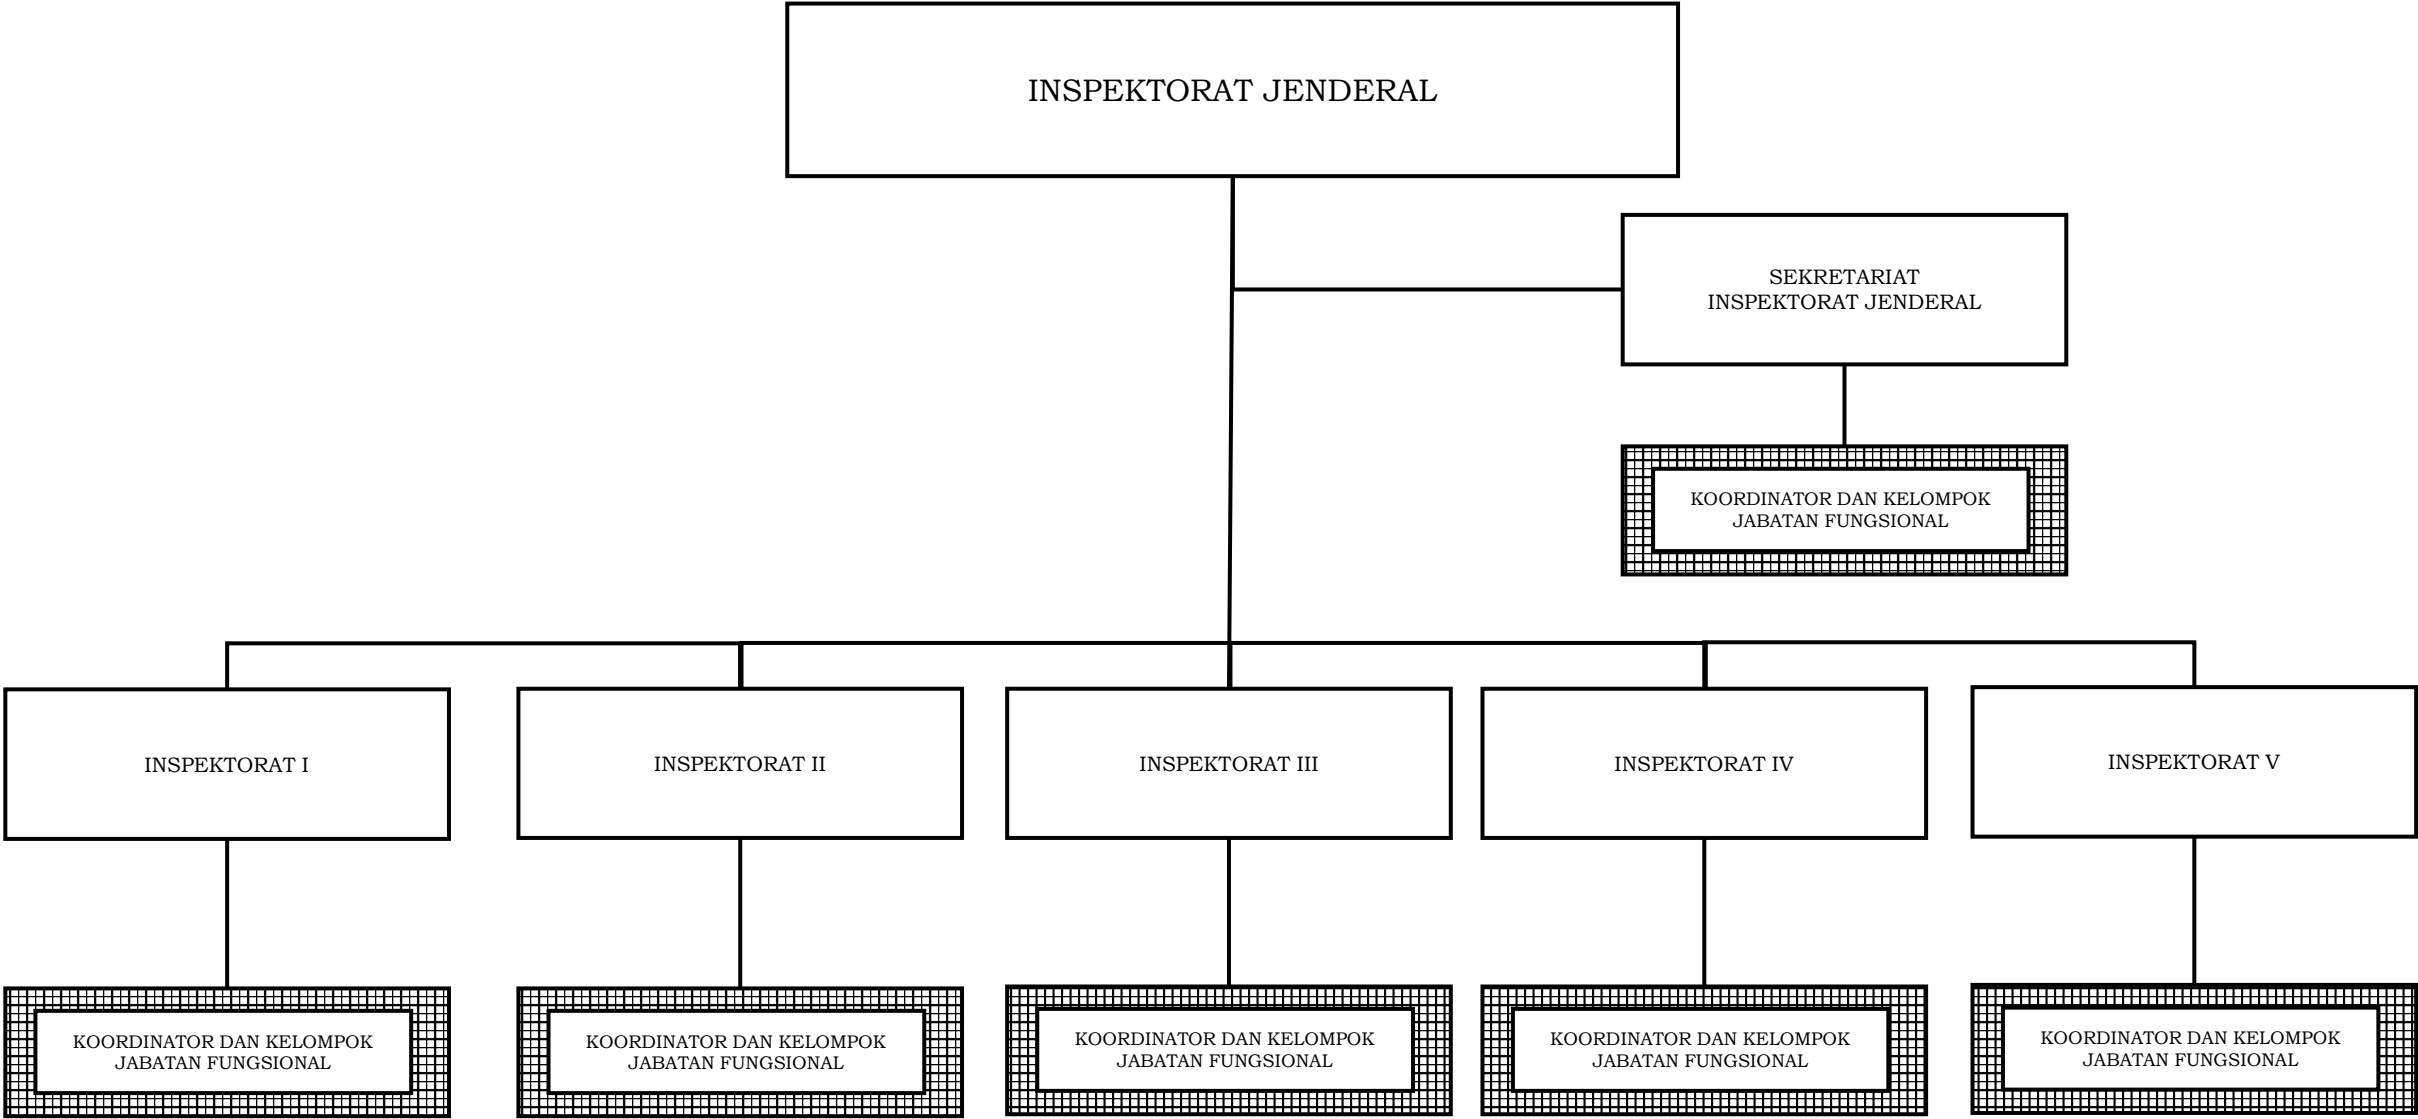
INSPEKTORAT JENDERAL

SEKRETARIAT INSPEKTORAT JENDERAL

KOORDINATOR DAN KELOMPOK JABATAN FUNGSIONAL

INSPEKTORAT I

INSPEKTORAT II

INSPEKTORAT III

INSPEKTORAT IV

INSPEKTORAT V

KOORDINATOR DAN KELOMPOK JABATAN FUNGSIONAL

KOORDINATOR DAN KELOMPOK JABATAN FUNGSIONAL

KOORDINATOR DAN KELOMPOK JABATAN FUNGSIONAL

KOORDINATOR DAN KELOMPOK JABATAN FUNGSIONAL

KOORDINATOR DAN KELOMPOK JABATAN FUNGSIONAL